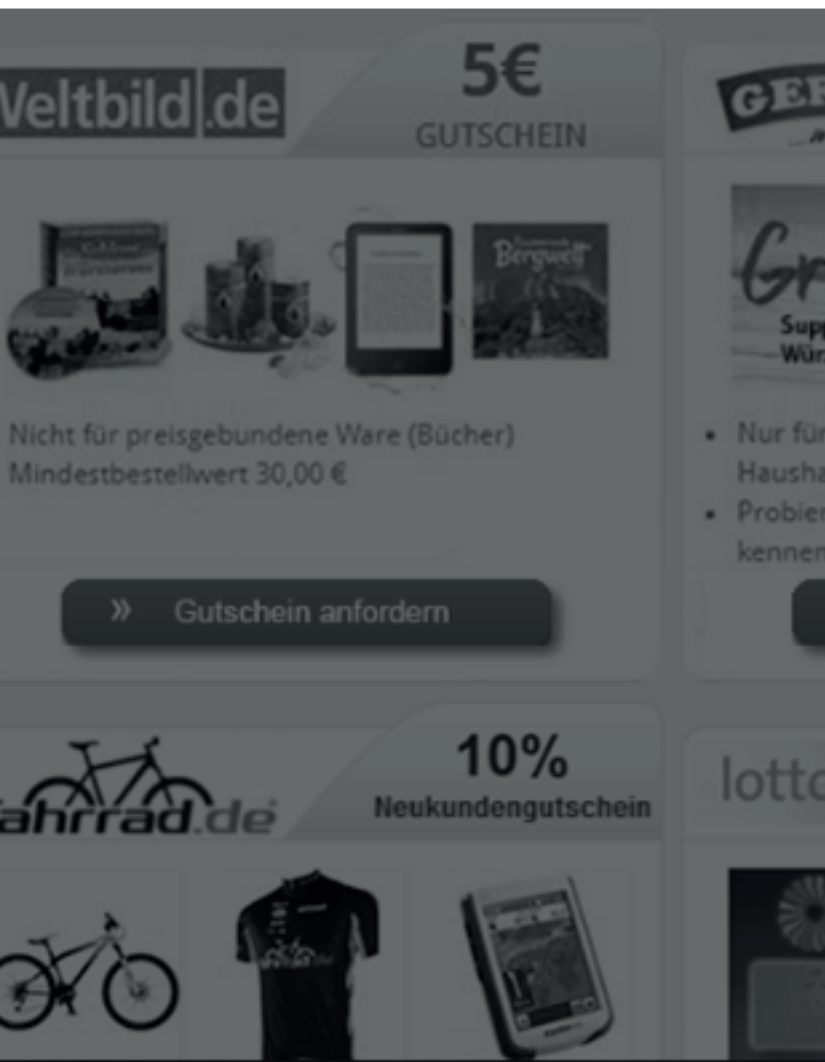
Weltbild.de

5€
GUTSCHEIN

Bergwelt

Nicht für preisgebundene Ware (Bücher)
Mindestbestellwert 30,00 €

» Gutschein anfordern

GER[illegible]

Gr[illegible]
Supp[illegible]
Wür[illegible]

• Nur für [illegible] Hausha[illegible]
• Probier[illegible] kennen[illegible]

ahrrad.de

10%
Neukundengutschein

lotto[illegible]